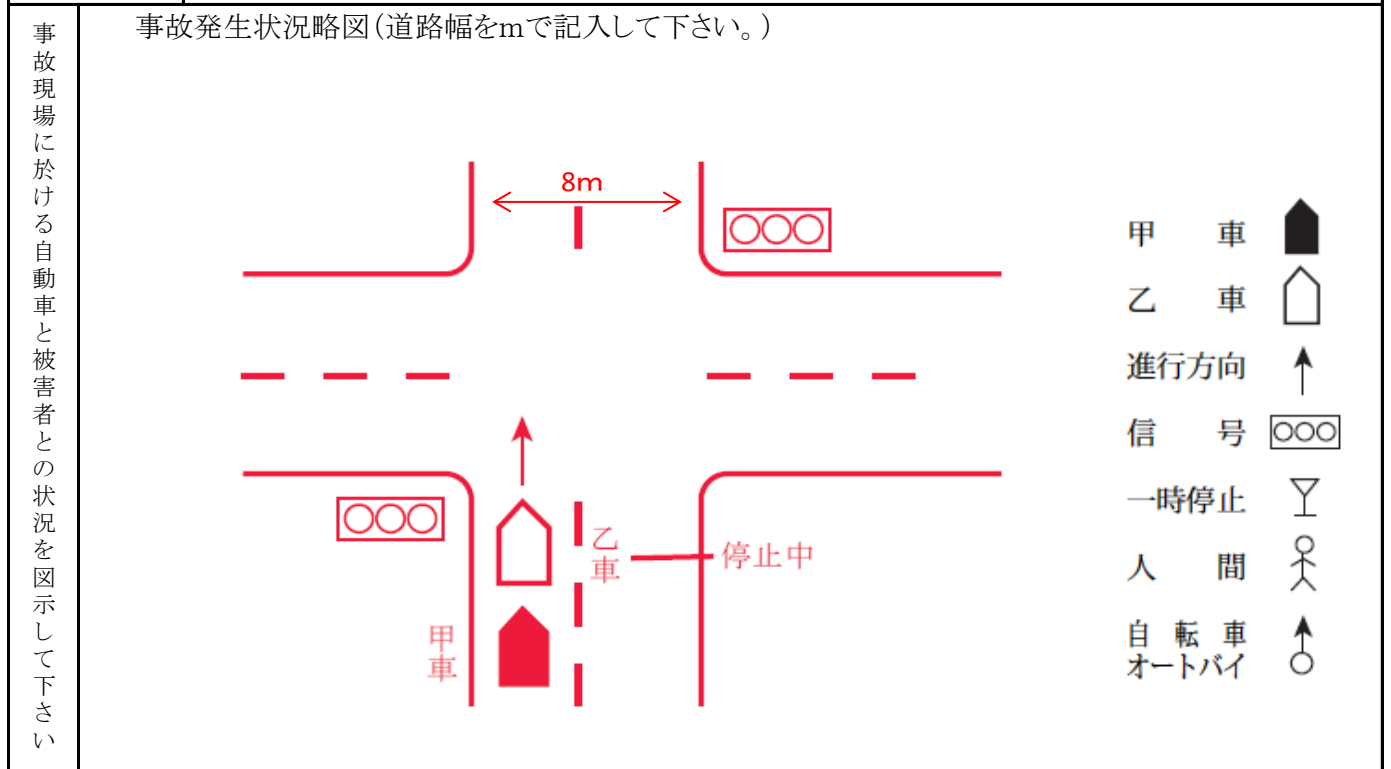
事故現場に於ける自動車と被害者との状況を図示して下さい

事故発生状況略図（道路幅をmで記入して下さい。）

8m

乙車

停止中

甲車

| | |
|---|---|
| 甲　車 | |
| 乙　車 | |
| 進行方向 | |
| 信　号 | |
| 一時停止 | |
| 人　間 | |
| 自転車 オートバイ | |